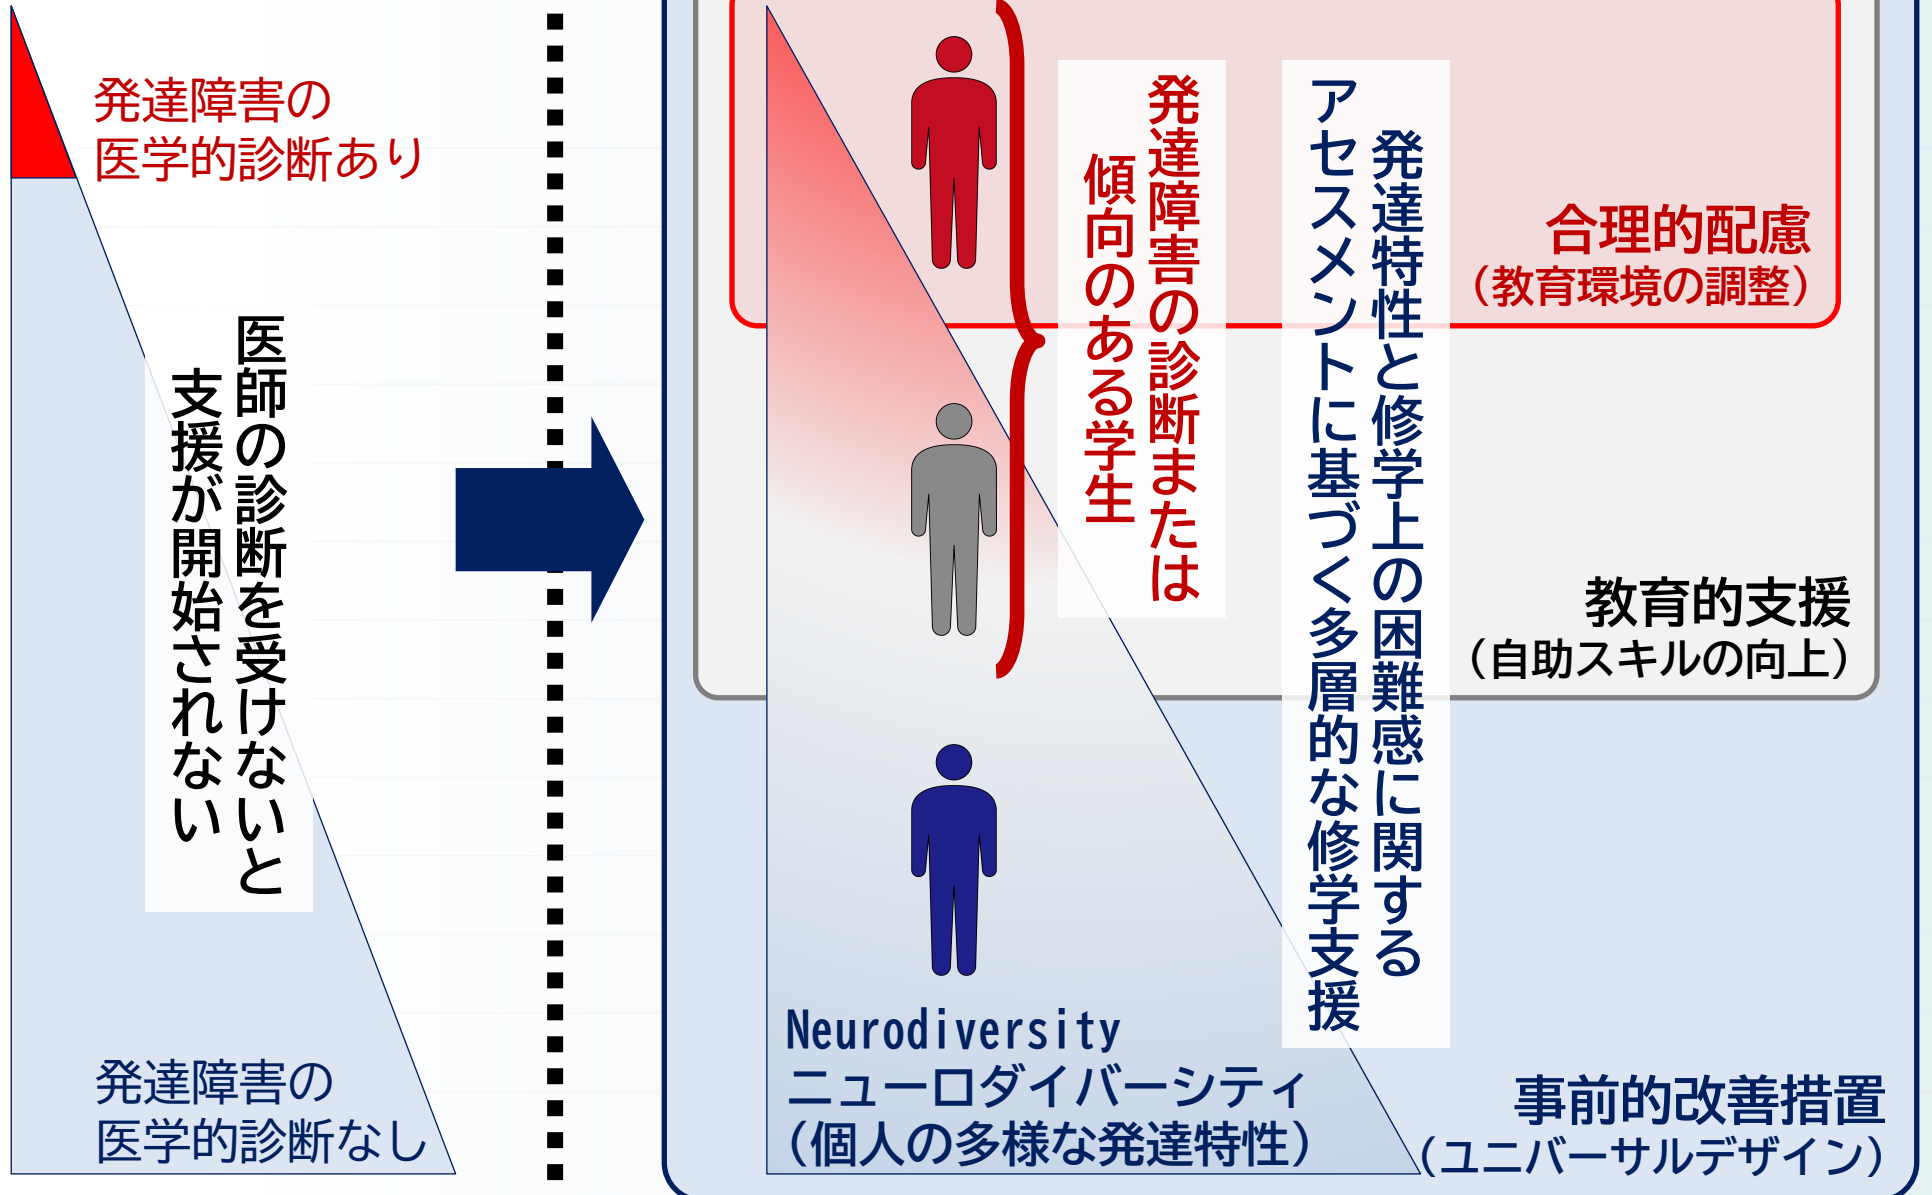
発達障害の医学的診断あり

医師の診断を受けないと支援が開始されない

発達障害の医学的診断なし

発達障害の診断または傾向のある学生

発達特性と修学上の困難感に関するアセスメントに基づく多層的な修学支援

合理的配慮
（教育環境の調整）

教育的支援
（自助スキルの向上）

Neurodiversity
ニューロダイバーシティ
（個人の多様な発達特性）

事前的改善措置
（ユニバーサルデザイン）